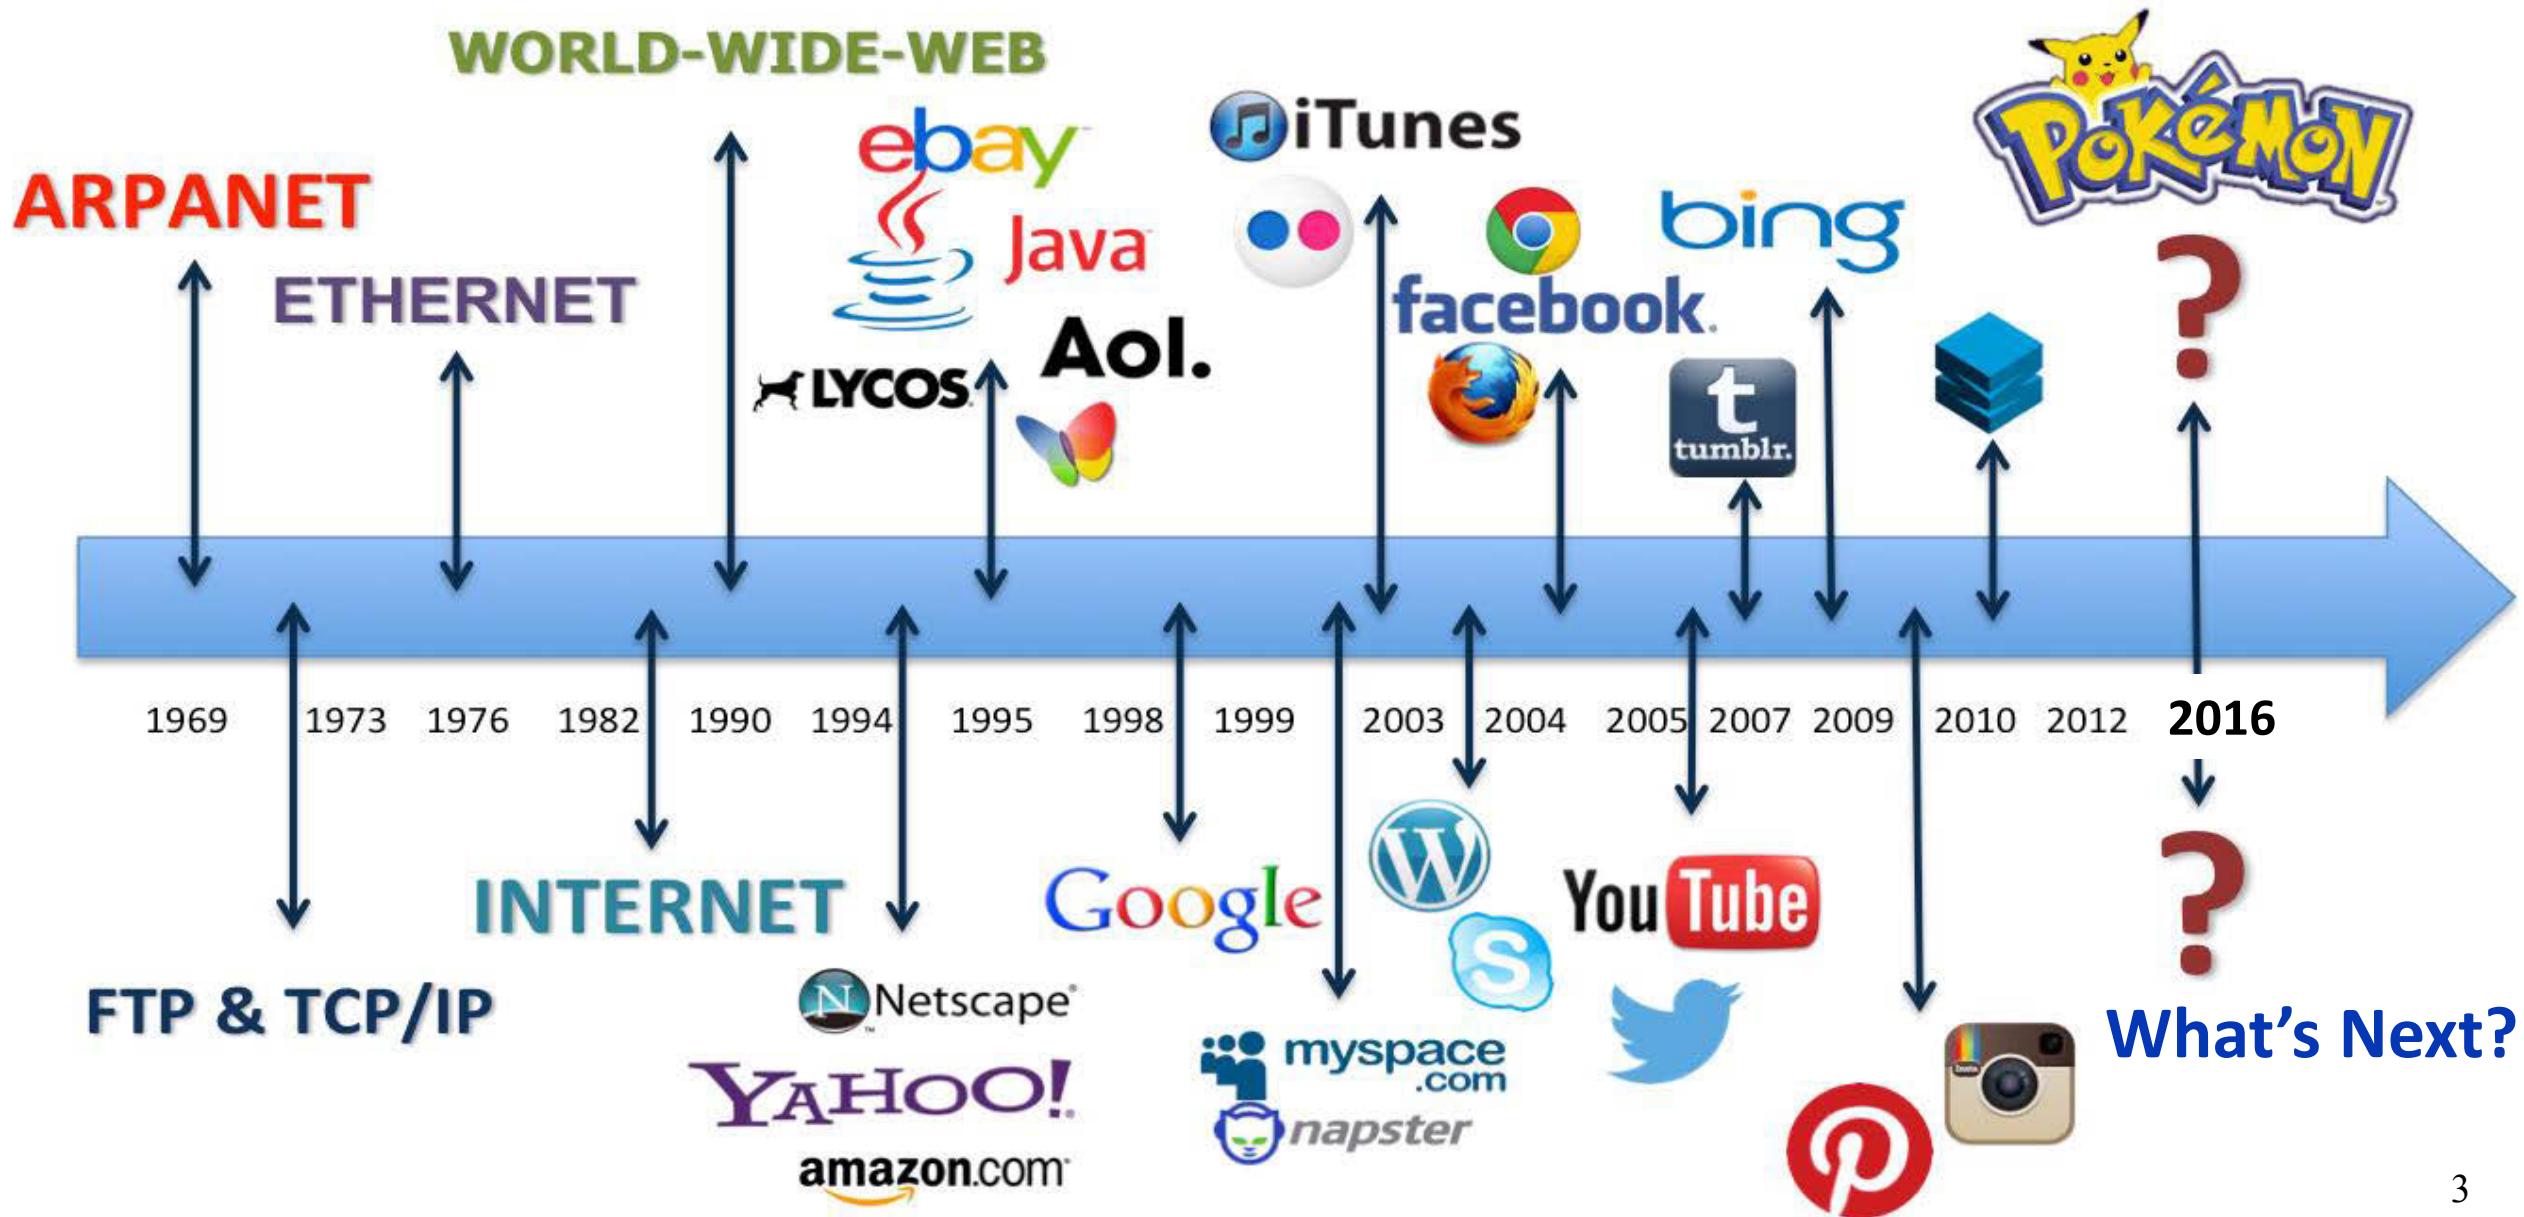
WORLD-WIDE-WEB

ARPANET

ETHERNET

ebay

Java

LYCOS

Aol.

iTunes

facebook

bing

tumblr.

PoKéMoN

?

1969 1973 1976 1982 1990 1994 1995 1998 1999 2003 2004 2005 2007 2009 2010 2012 2016

FTP & TCP/IP

INTERNET

Netscape

YAHOO!

amazon.com

Google

myspace.com

napster

YouTube

?

What’s Next?

3